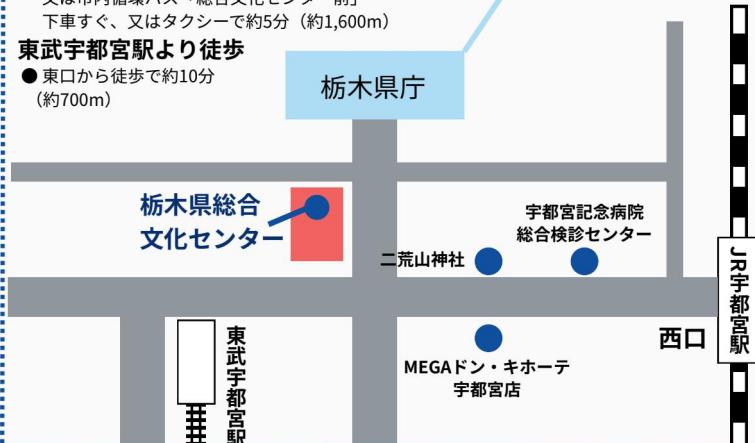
又は市内循環バス「総合文化センター前」
下車すぐ、又はタクシーで約5分（約1,600m）
東武宇都宮駅より徒歩
● 東口から徒歩で約10分（約700m）

栃木県庁

栃木県総合文化センター

宇都宮記念病院
総合検診センター

二荒山神社

JR宇都宮駅

西口

MEGAドン・キホーテ
宇都宮店

東武宇都宮駅